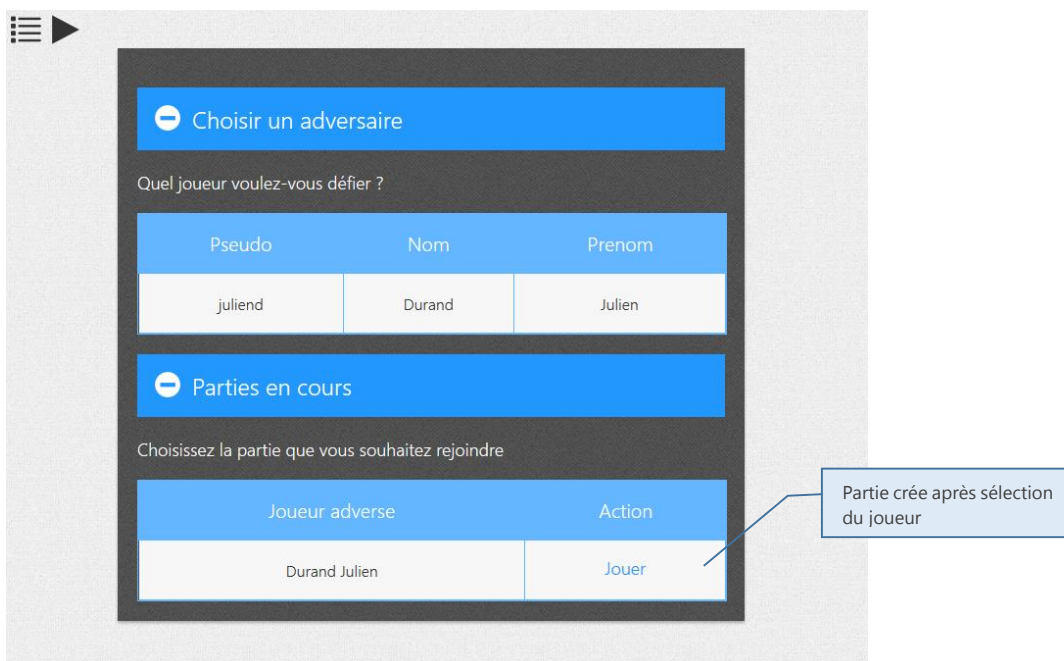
Choisir un adversaire

Quel joueur voulez-vous défier ?

| Pseudo | Nom | Prenom |
|---|---|---|
| juliend | Durand | Julien |

Parties en cours

Choisissez la partie que vous souhaitez rejoindre

| Joueur adverse | Action |
|---|---|
| Durand Julien | Jouer |

Partie crée après sélection du joueur